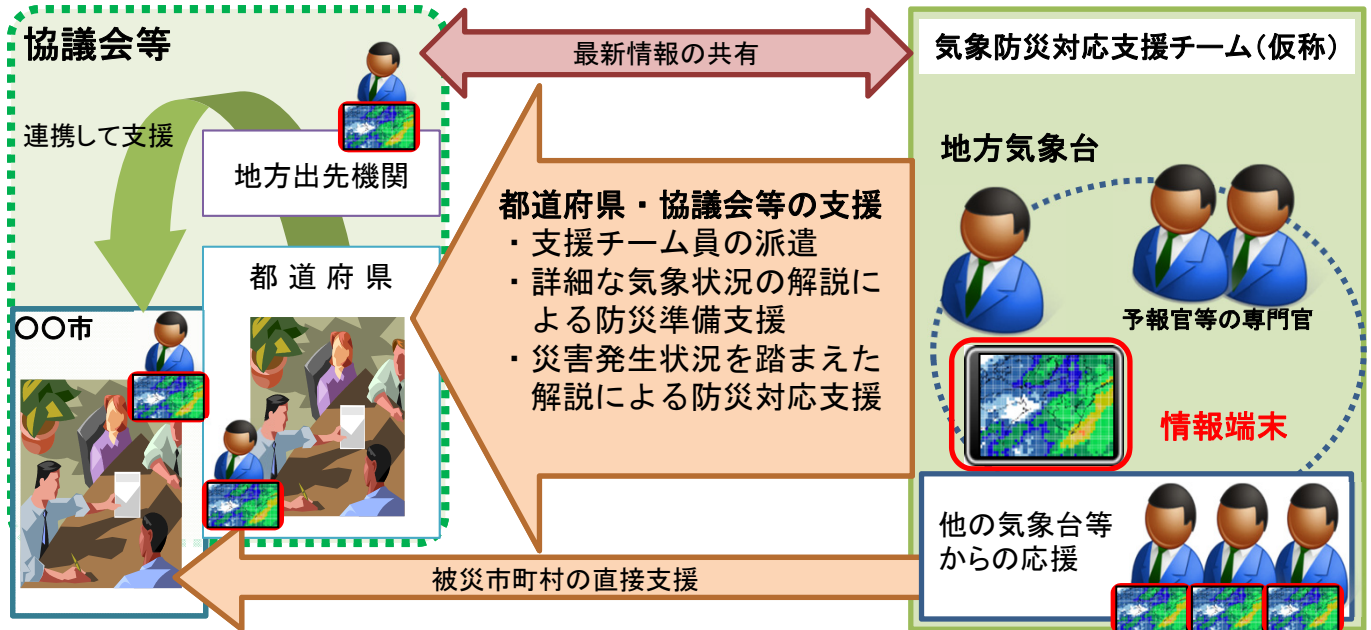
協議会等

連携して支援

地方出先機関

都道府県

〇〇市

最新情報の共有

気象防災対応支援チーム（仮称）

地方気象台

予報官等の専門官

情報端末

都道府県・協議会等の支援
・支援チーム員の派遣
・詳細な気象状況の解説による防災準備支援
・災害発生状況を踏まえた解説による防災対応支援

他の気象台等からの応援

被災市町村の直接支援